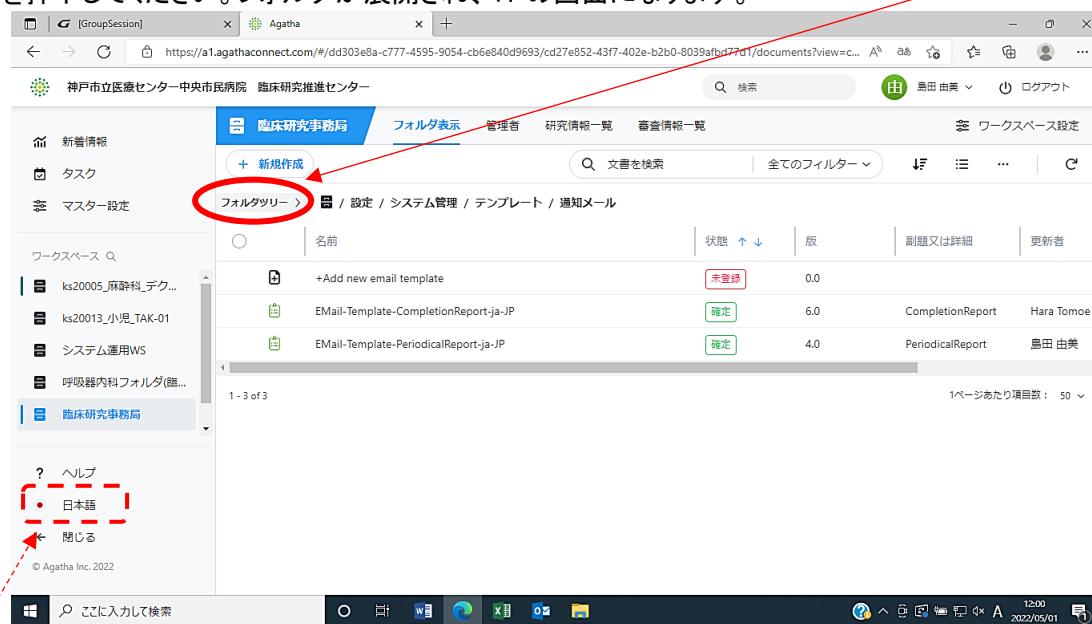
を押下してください。フォルダが展開され、1.1 の画面になります。

[GroupSession]
Agatha
https://a1.agathaconnect.com/#/dd303e8a-c777-4595-9054-cb6e840d9693/cd27e852-43f7-402e-b2b0-8039afbd77d1/documents?view=c...

神戸市立医療センター中央市民病院 臨床研究推進センター
検索
由 島田 由美
ログアウト

新着情報
タスク
マスター設定

ワークスペース
ks20005_麻酔科_デク...
ks20013_小児_TAK-01
システム運用WS
呼吸器内科フォルダ(臨...
臨床研究事務局

ヘルプ
日本語
閉じる
© Agatha Inc. 2022

臨床研究事務局
フォルダ表示
管理者
研究情報一覧
審査情報一覧
ワークスペース設定

+ 新規作成
文書を検索
全てのフィルター

フォルダツリー > / 設定 / システム管理 / テンプレート / 通知メール

| 名前 | 状態 | 版 | 副題又は詳細 | 更新者 |
|---|---|---|---|---|
| +Add new email template | 未登録 | 0.0 | | |
| EMail-Template-CompletionReport-ja-JP | 確定 | 6.0 | CompletionReport | Hara Tomoe |
| EMail-Template-PeriodicalReport-ja-JP | 確定 | 4.0 | PeriodicalReport | 島田 由美 |

1 - 3 of 3
1ページあたり項目数： 50

ここに入力して検索
12:00
2022/05/01